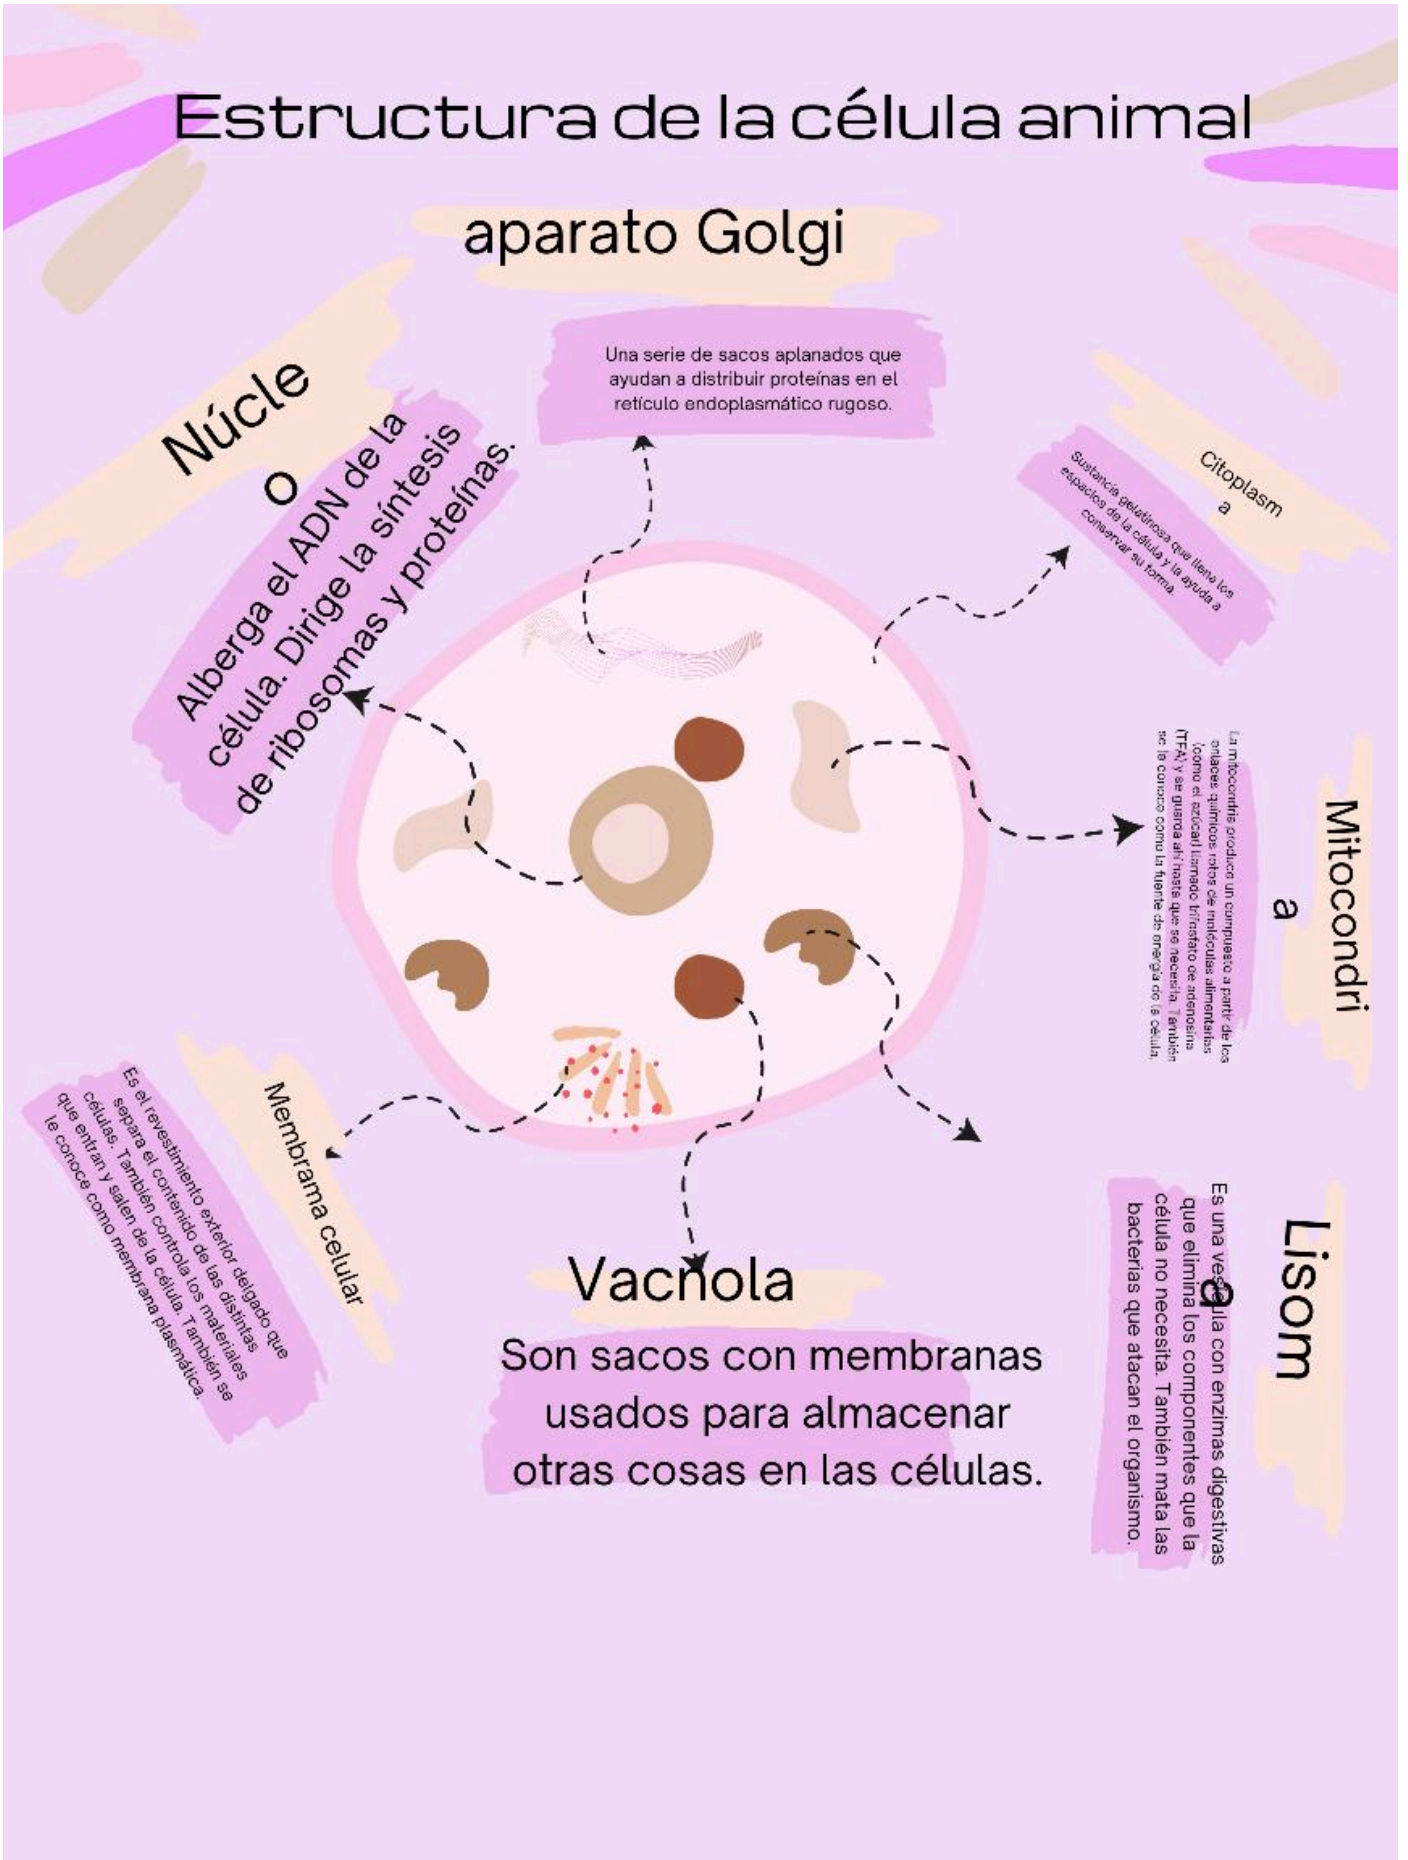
Estructura de la célula animal

aparato Golgi

Una serie de sacos aplanados que ayudan a distribuir proteínas en el retículo endoplasmático rugoso.

Núcle o

Alberga el ADN de la célula. Dirige la síntesis de ribosomas y proteínas.

Citoplasm a

Sustancia gelatinosa que llena los espacios de la célula y la ayuda a conservar su forma.

Mitocondri a

La mitocondria produce un compuesto a partir de los enlaces químicos rotos de moléculas alimentarias (como el azúcar) llamado trifosfato de adenosina (TFA) y se guarda ahí hasta que se necesita. También se la conoce como la fuente de energía de la célula.

Membrana celular

Es el revestimiento exterior delgado que separa el contenido de las distintas células. También controla los materiales que entran y salen de la célula. También se le conoce como membrana plasmática.

Vacnola

Son sacos con membranas usados para almacenar otras cosas en las células.

Lisom a

Es una vesícula con enzimas digestivas que elimina los componentes que la célula no necesita. También mata las bacterias que atacan el organismo.